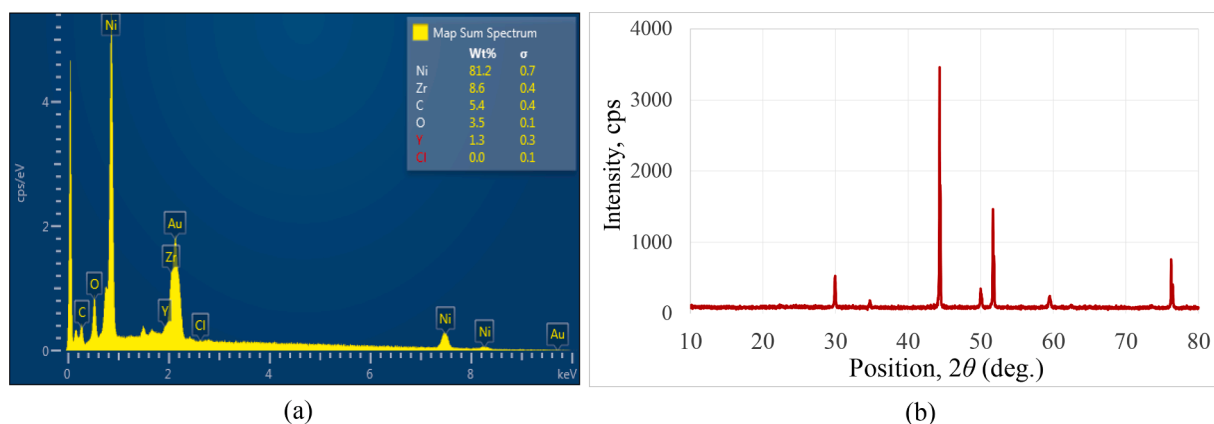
Map Sum Spectrum

|  | Wt% | σ |
|---|---|---|
| Ni | 81.2 | 0.7 |
| Zr | 8.6 | 0.4 |
| C | 5.4 | 0.4 |
| O | 3.5 | 0.1 |
| Y | 1.3 | 0.3 |
| Cl | 0.0 | 0.1 |

cps/eV
4
2
0
Ni
Au
Zr
O
C
Y
Cl
Ni
Ni
Au
0 2 4 6 8 keV

(a)

4000
3000
2000
1000
0
Intensity, cps
10 20 30 40 50 60 70 80
Position, $2\theta$ (deg.)

(b)